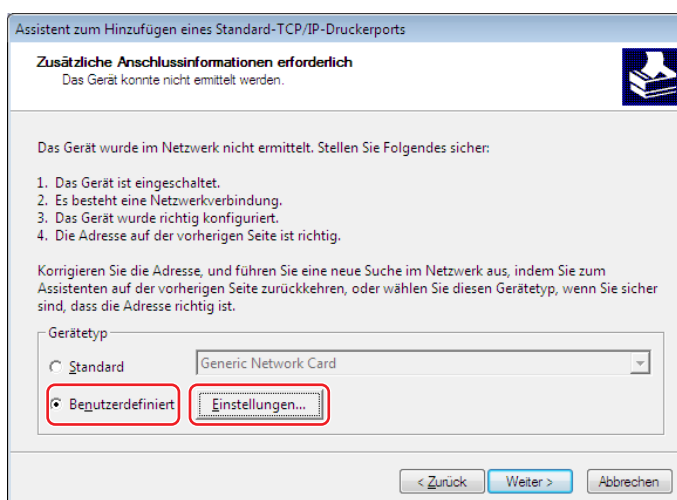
Assistent zum Hinzufügen eines Standard-TCP/IP-Druckerports

Zusätzliche Anschlussinformationen erforderlich
Das Gerät konnte nicht ermittelt werden.

Das Gerät wurde im Netzwerk nicht ermittelt. Stellen Sie Folgendes sicher:

1. Das Gerät ist eingeschaltet.
2. Es besteht eine Netzwerkverbindung.
3. Das Gerät wurde richtig konfiguriert.
4. Die Adresse auf der vorherigen Seite ist richtig.

Korrigieren Sie die Adresse, und führen Sie eine neue Suche im Netzwerk aus, indem Sie zum Assistenten auf der vorherigen Seite zurückkehren, oder wählen Sie diesen Gerätetyp, wenn Sie sicher sind, dass die Adresse richtig ist.

Gerätetyp

Standard

Generic Network Card

Benutzerdefiniert

Einstellungen...

< Zurück

Weiter >

Abbrechen